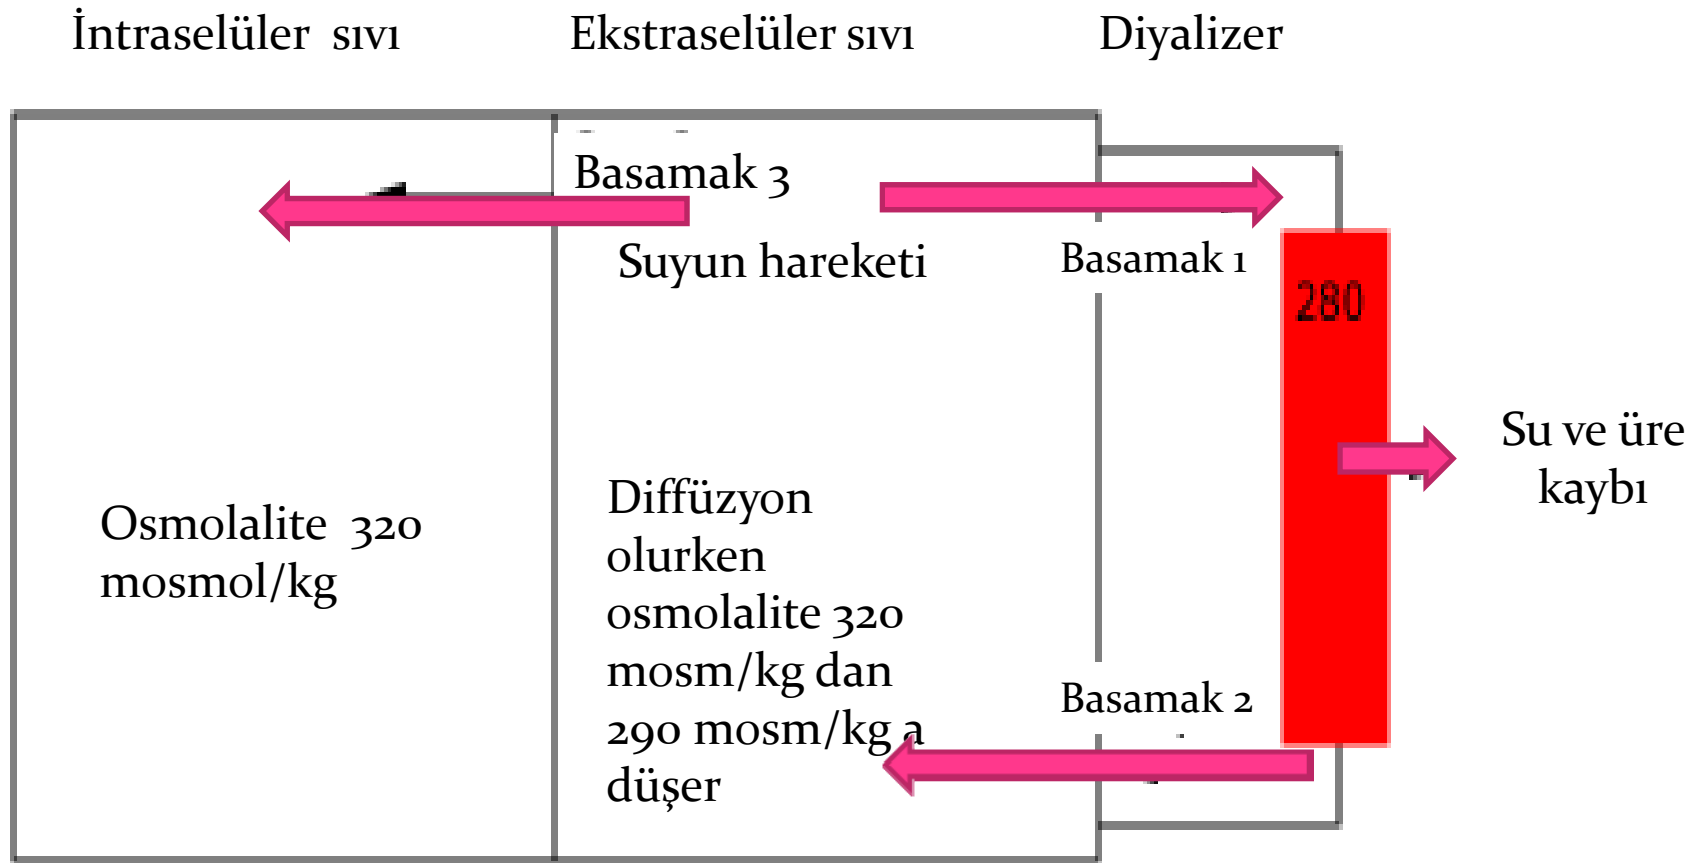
İntraselüler sıvı

Ekstraselüler sıvı

Diyalizer

Basamak 3

Suyun hareketi

Basamak 1

280

Su ve üre kaybı

Osmolalite 320 mosmol/kg

Diffüzyon olurken osmolalite 320 mosm/kg dan 290 mosm/kg a düşer

Basamak 2